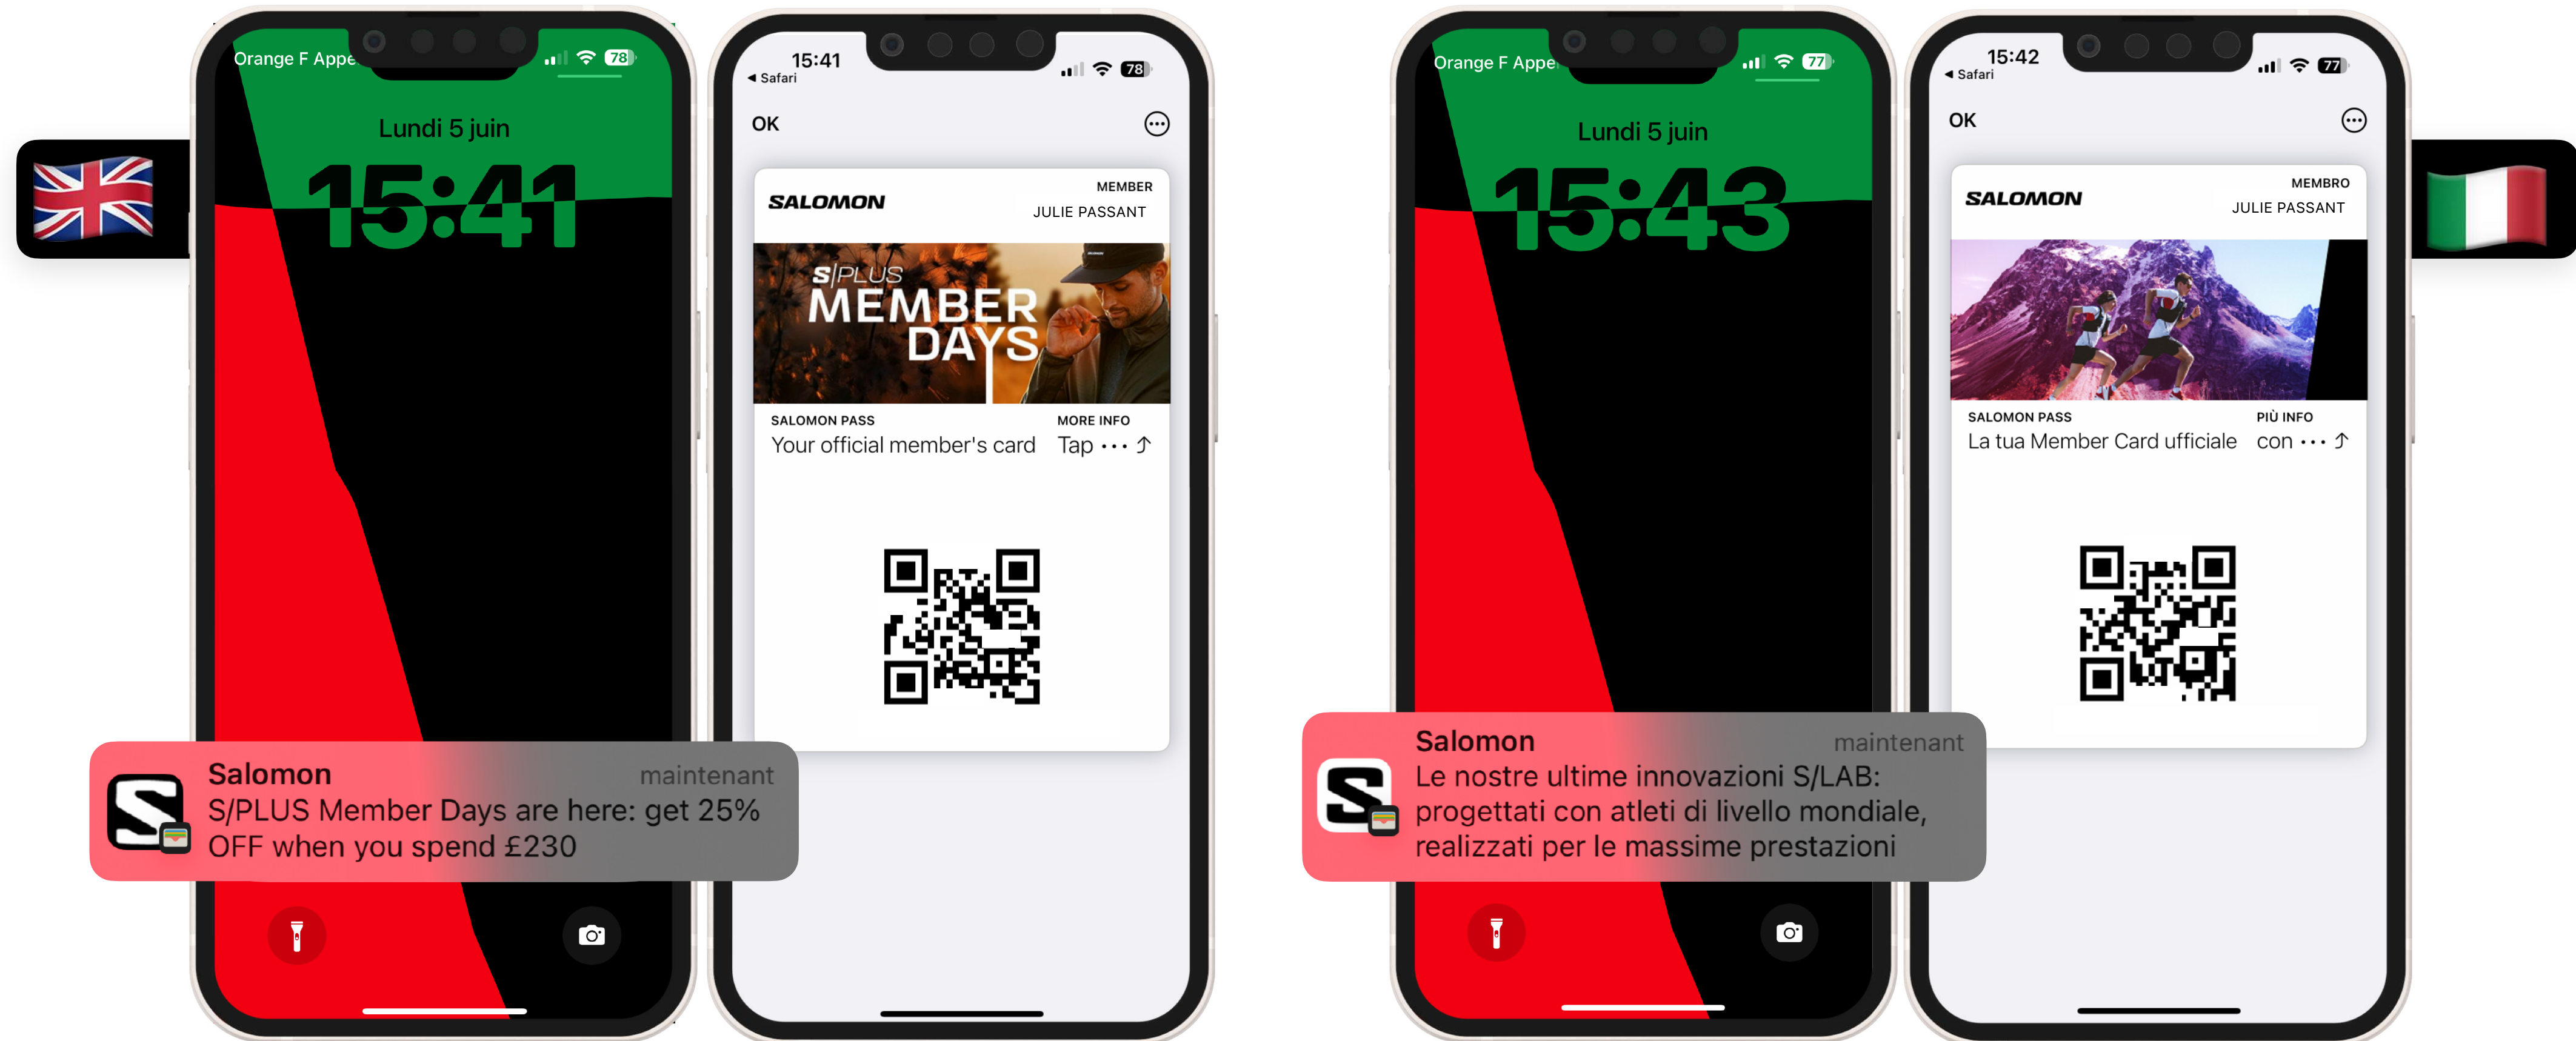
Orange F Appe 78

Lundi 5 juin

15:41

Salomon maintenant
S/PLUS Member Days are here: get 25% OFF when you spend £230

15:41
◂ Safari
78

OK

SALOMON
MEMBER
JULIE PASSANT

S/PLUS
MEMBER
DAYS

SALOMON PASS
Your official member's card

MORE INFO
Tap ··· ⤴

Orange F Appe 77

Lundi 5 juin

15:43

Salomon maintenant
Le nostre ultime innovazioni S/LAB: progettati con atleti di livello mondiale, realizzati per le massime prestazioni

15:42
◂ Safari
77

OK

SALOMON
MEMBRO
JULIE PASSANT

SALOMON PASS
La tua Member Card ufficiale

PIÙ INFO
con ··· ⤴